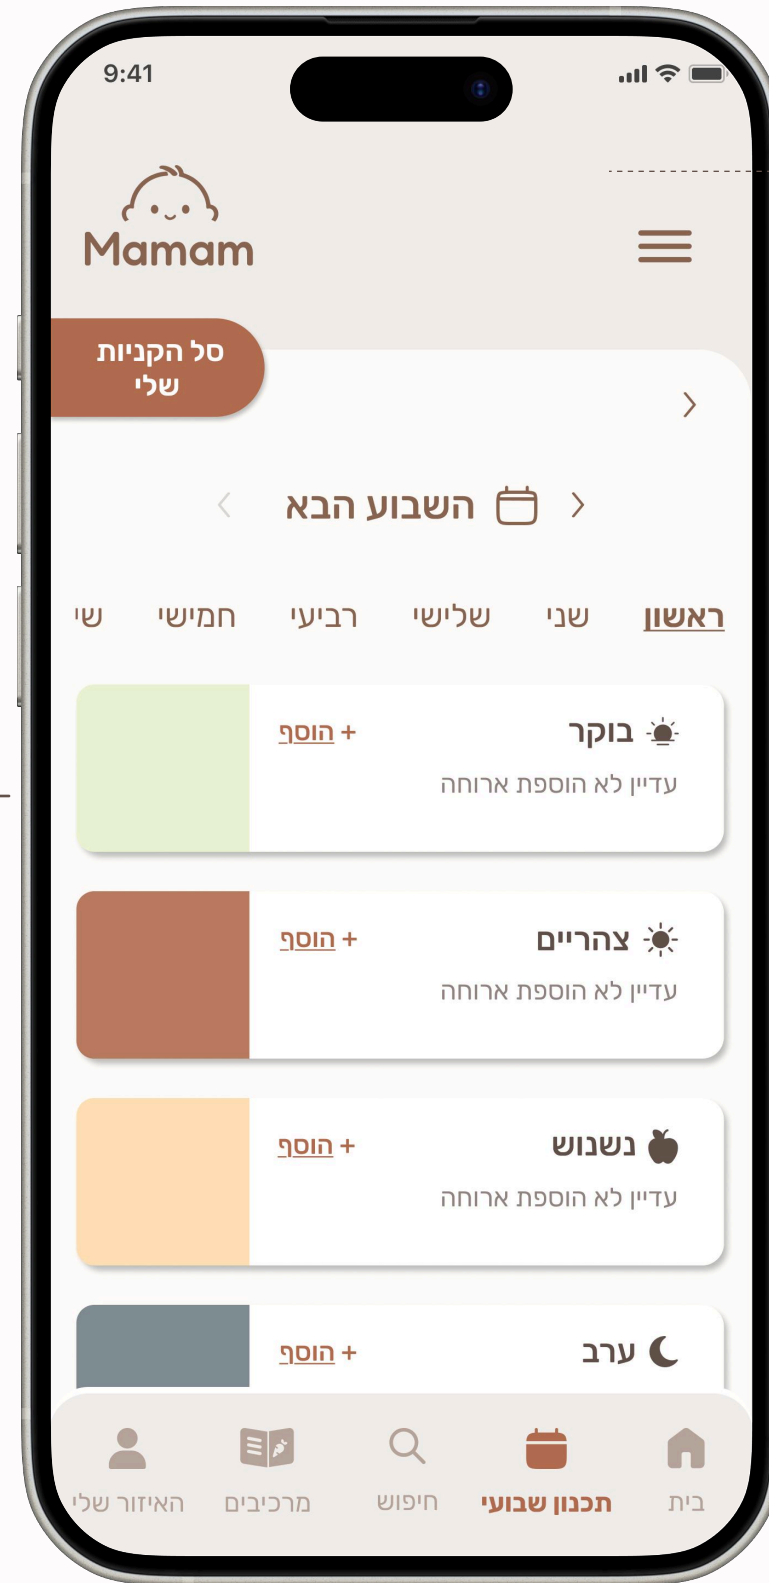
9:41

Mamam

סל הקניות שלי

השבוע הבא

ראשון שני שלישי רביעי חמישי שי

בוקר
עדיין לא הוספת ארוחה
+ הוסף

צהריים
עדיין לא הוספת ארוחה
+ הוסף

נשנוש
עדיין לא הוספת ארוחה
+ הוסף

ערב
+ הוסף

בית תכנון שבועי חיפוש מרכיבים האיזור שלי